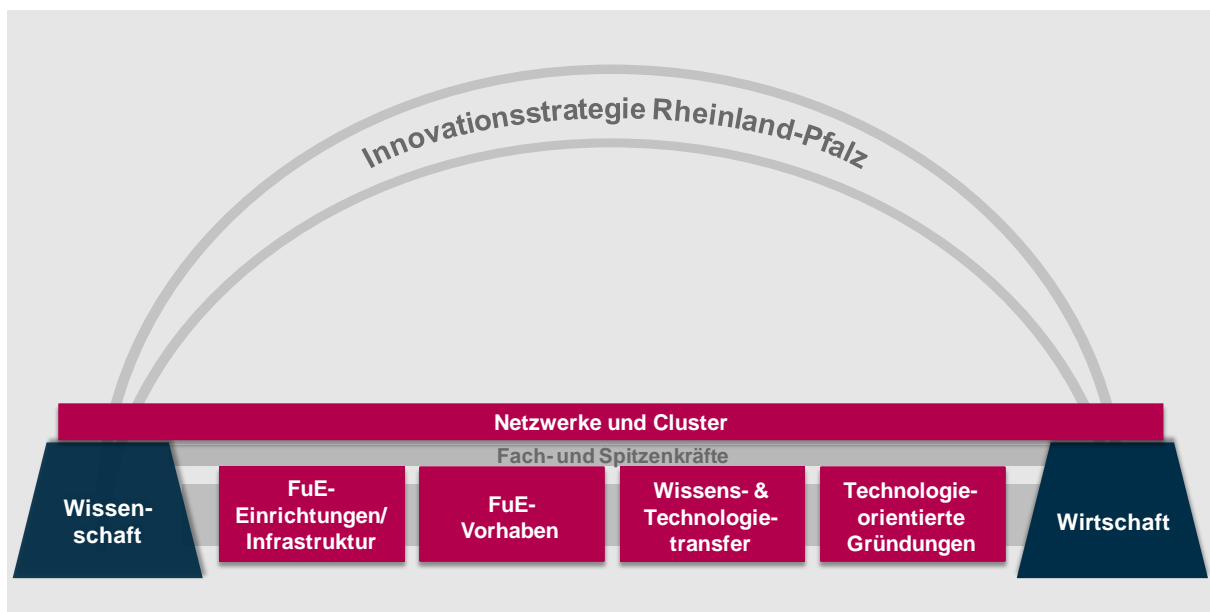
Innovationsstrategie Rheinland-Pfalz

Netzwerke und Cluster

Fach- und Spitzenkräfte

Wissenschaft

FuE-Einrichtungen/ Infrastruktur

FuE-Vorhaben

Wissens- & Technologietransfer

Technologieorientierte Gründungen

Wirtschaft